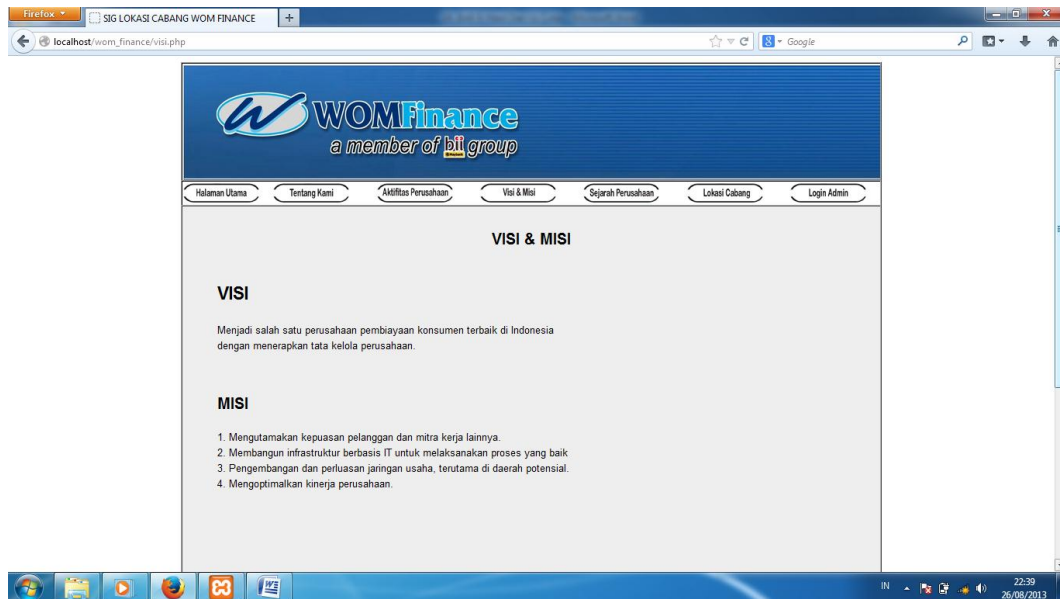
Firefox
SIG LOKASI CABANG WOM FINANCE
+
localhost/wom_finance/visi.php
Google

WOMFinance
a member of bii group

Halaman Utama
Tentang Kami
Aktifitas Perusahaan
Visi & Misi
Sejarah Perusahaan
Lokasi Cabang
Login Admin

VISI & MISI

VISI

Menjadi salah satu perusahaan pembiayaan konsumen terbaik di Indonesia dengan menerapkan tata kelola perusahaan.

MISI

1. Mengutamakan kepuasan pelanggan dan mitra kerja lainnya.
2. Membangun infrastruktur berbasis IT untuk melaksanakan proses yang baik
3. Pengembangan dan perluasan jaringan usaha, terutama di daerah potensial.
4. Mengoptimalkan kinerja perusahaan.

IN
22:39
26/08/2013